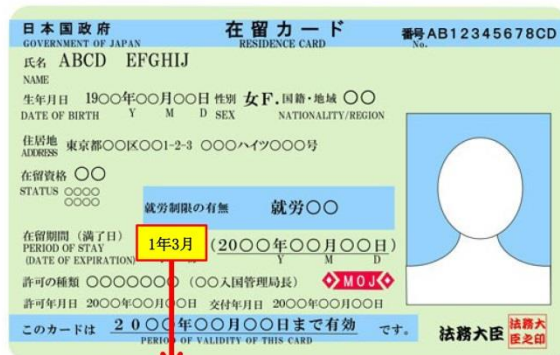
日本国政府
GOVERNMENT OF JAPAN
在留カード
RESIDENCE CARD
番号 No. AB12345678CD

氏名 NAME ABCD EFGHIJ

生年月日 DATE OF BIRTH 19○○年○○月○○日 Y M D 性別 SEX 女F. 国籍・地域 NATIONALITY/REGION ○○

住居地 ADDRESS 東京都○○区○○1-2-3 ○○○ハイツ○○○号

在留資格 STATUS ○○ ○○○○ ○○○○

就労制限の有無 就労○○

在留期間（満了日） PERIOD OF STAY (DATE OF EXPIRATION) 1年3月 (20○○年○○月○○日) Y M D

許可の種類 ○○○○○○ (○○入国管理局長) MOJ

許可年月日 20○○年○○月○○日 交付年月日 20○○年○○月○○日

このカードは 20○○年○○月○○日まで有効 です。 PERIOD OF VALIDITY OF THIS CARD

法務大臣 法務大臣之印